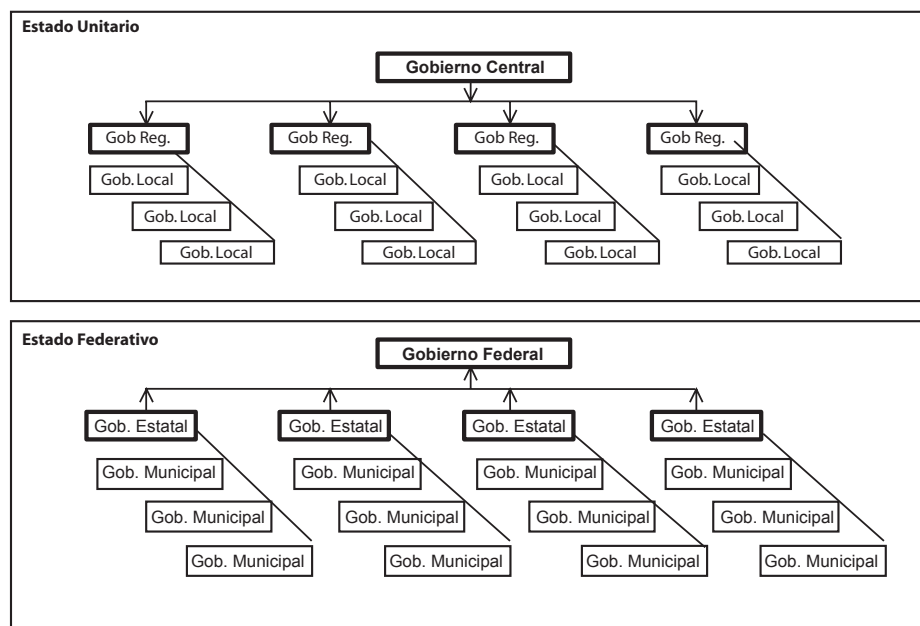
Estado Unitario

Gobierno Central

Gob Reg.
Gob. Local
Gob. Local
Gob. Local

Gob Reg.
Gob. Local
Gob. Local
Gob. Local

Gob Reg.
Gob. Local
Gob. Local
Gob. Local

Gob Reg.
Gob. Local
Gob. Local
Gob. Local

Estado Federativo

Gobierno Federal

Gob. Estatal
Gob. Municipal
Gob. Municipal
Gob. Municipal

Gob. Estatal
Gob. Municipal
Gob. Municipal
Gob. Municipal

Gob. Estatal
Gob. Municipal
Gob. Municipal
Gob. Municipal

Gob. Estatal
Gob. Municipal
Gob. Municipal
Gob. Municipal